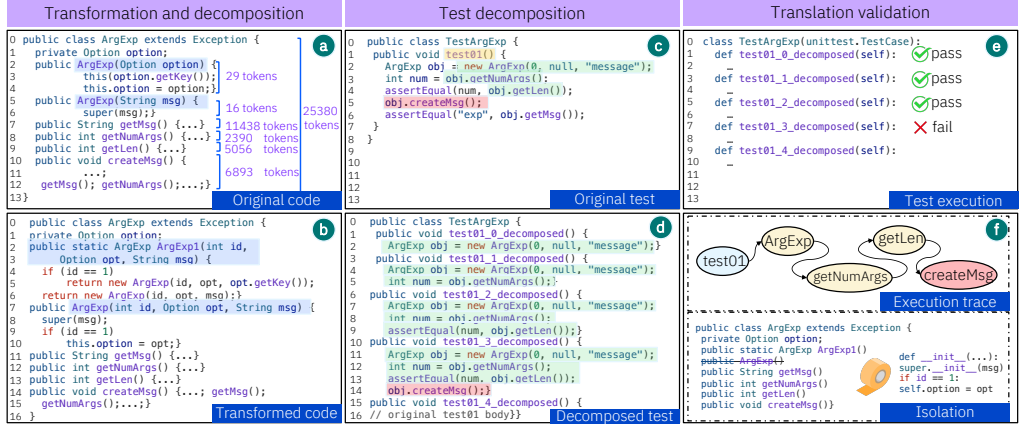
Transformation and decomposition

a

0 public class ArgExp extends Exception {
1   private Option option;
2   public ArgExp(Option option) {
3       this(option.getKey());
4       this.option = option;}
5   public ArgExp(String msg) {
6       super(msg);}
7   public String getMsg() {...}
8   public int getNumArgs() {...}
9   public int getLen() {...}
10  public void createMsg() {
11      ...;
12  getMsg(); getNumArgs();...;}
13 }

29 tokens
16 tokens
11438 tokens
2390 tokens
5056 tokens
6893 tokens
25380 tokens

Original code

b

0 public class ArgExp extends Exception {
1   private Option option;
2   public static ArgExp ArgExp1(int id,
3       Option opt, String msg) {
4     if (id == 1)
5       return new ArgExp(id, opt, opt.getKey());
6     return new ArgExp(id, opt, msg);}
7   public ArgExp(int id, Option opt, String msg) {
8     super(msg);
9     if (id == 1)
10      this.option = opt;}
11  public String getMsg() {...}
12  public int getNumArgs() {...}
13  public int getLen() {...}
14  public void createMsg() {...; getMsg();
15    getNumArgs();...;}
16 }

Transformed code

Test decomposition

c

0 public class TestArgExp {
1   public void test01() {
2     ArgExp obj = new ArgExp(0, null, "message");
3     int num = obj.getNumArgs();
4     assertEqual(num, obj.getLen());
5     obj.createMsg();
6     assertEqual("exp", obj.getMsg());
7   }
8 }
9
10
11
12
13

Original test

d

0 public class TestArgExp {
1   public void test01_0_decomposed() {
2     ArgExp obj = new ArgExp(0, null, "message");}
3   public void test01_1_decomposed() {
4     ArgExp obj = new ArgExp(0, null, "message");
5     int num = obj.getNumArgs();}
6   public void test01_2_decomposed() {
7     ArgExp obj = new ArgExp(0, null, "message");
8     int num = obj.getNumArgs();
9     assertEqual(num, obj.getLen());}
10  public void test01_3_decomposed() {
11    ArgExp obj = new ArgExp(0, null, "message");
12    int num = obj.getNumArgs();
13    assertEqual(num, obj.getLen());
14    obj.createMsg();}
15  public void test01_4_decomposed() {
16  // original test01 body}}

Decomposed test

Translation validation

e

0 class TestArgExp(unittest.TestCase):
1   def test01_0_decomposed(self): pass
2     _
3   def test01_1_decomposed(self): pass
4     _
5   def test01_2_decomposed(self): pass
6     _
7   def test01_3_decomposed(self): fail
8     _
9   def test01_4_decomposed(self):
10    _
11
12
13

Test execution

f

test01
ArgExp
getLen
getNumArgs
createMsg

Execution trace

public class ArgExp extends Exception {
  private Option option;
  public static ArgExp ArgExp1()
  public ArgExp()
  public String getMsg()
  public int getNumArgs()
  public int getLen()
  public void createMsg()}

def __init__(...):
super.__init__(msg)
if id == 1:
self.option = opt

Isolation